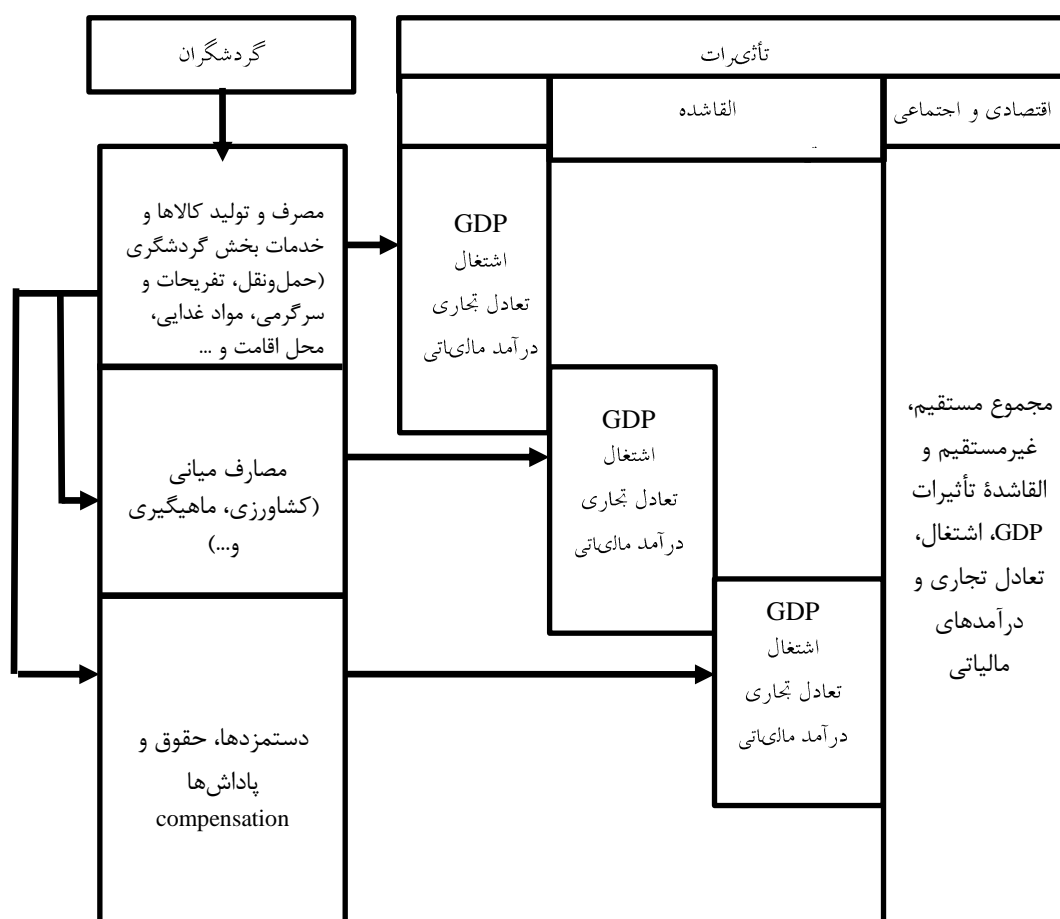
گردشگران

تأثیرات

اقتصادی و اجتماعی

القاشده

مصرف و تولید کالاها و خدمات بخش گردشگری (حمل‌ونقل، تفریحات و سرگرمی، مواد غذایی، محل اقامت و ...

GDP
اشتغال
تعادل تجاری
درآمد مالیاتی

مصارف میانی (کشاورزی، ماهیگیری و...)

GDP
اشتغال
تعادل تجاری
درآمد مالیاتی

دستمزدها، حقوق و پاداش‌ها
compensation

GDP
اشتغال
تعادل تجاری
درآمد مالیاتی

مجموع مستقیم، غیرمستقیم و القاشدهٔ تأثیرات GDP، اشتغال، تعادل تجاری و درآمدهای مالیاتی